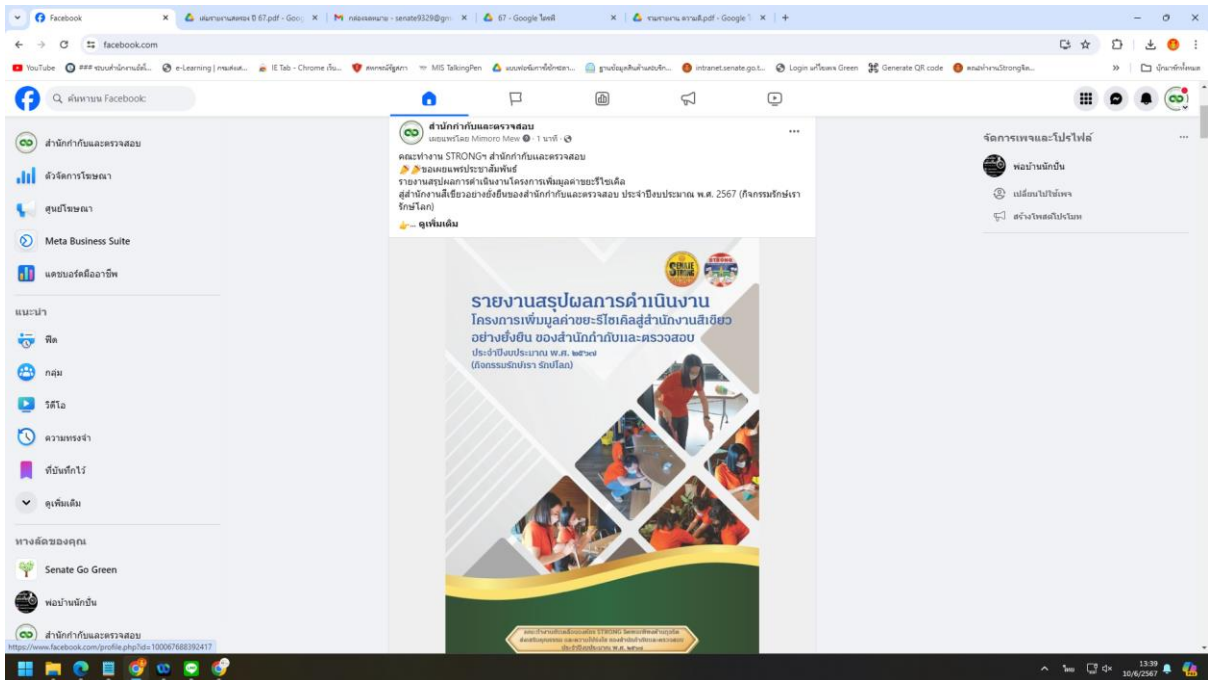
Facebook
เล่มรายงานสรุป ปี 67.pdf - Goo
กล่องจดหมาย - senate9329@gm
67 - Google ไดรฟ์
รายงานฯ ตามตี.pdf - Google
facebook.com
YouTube
e-Learning
IE Tab - Chrome
MIS TalkingPen
intranet.senate.go.t...
Login แก้ไขเพจ Green
Generate QR code
บุ๊กมาร์กทั้งหมด
ค้นหาบน Facebook
สำนักกำกับและตรวจสอบ
ตัวจัดการโฆษณา
ศูนย์โฆษณา
Meta Business Suite
แดชบอร์ดมืออาชีพ
แนะนำ
ฟีด
กลุ่ม
วิดีโอ
ความทรงจำ
ที่บันทึกไว้
ดูเพิ่มเติม
ทางลัดของคุณ
Senate Go Green
พ่อบ้านนักปั่น
สำนักกำกับและตรวจสอบ
https://www.facebook.com/profile.php?id=100067688392417
สำนักกำกับและตรวจสอบ
เผยแพร่โดย Mimoro Mew · 1 นาที ·
คณะทำงาน STRONGฯ สำนักกำกับและตรวจสอบ
ขอเผยแพร่ประชาสัมพันธ์
รายงานสรุปผลการดำเนินงานโครงการเพิ่มมูลค่าขยะรีไซเคิล
สู่สำนักงานสีเขียวอย่างยั่งยืนของสำนักกำกับและตรวจสอบ ประจำปีงบประมาณ พ.ศ. 2567 (กิจกรรมรักษ์เรา รักษ์โลก)
... ดูเพิ่มเติม
รายงานสรุปผลการดำเนินงาน
โครงการเพิ่มมูลค่าขยะรีไซเคิลสู่สำนักงานสีเขียว
อย่างยั่งยืน ของสำนักกำกับและตรวจสอบ
ประจำปีงบประมาณ พ.ศ. ๒๕๖๗
(กิจกรรมรักษ์เรา รักษ์โลก)
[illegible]
จัดการเพจและโปรไฟล์
พ่อบ้านนักปั่น
เปลี่ยนไปใช้เพจ
สร้างโพสต์โปรโมท
13:39
10/6/2567